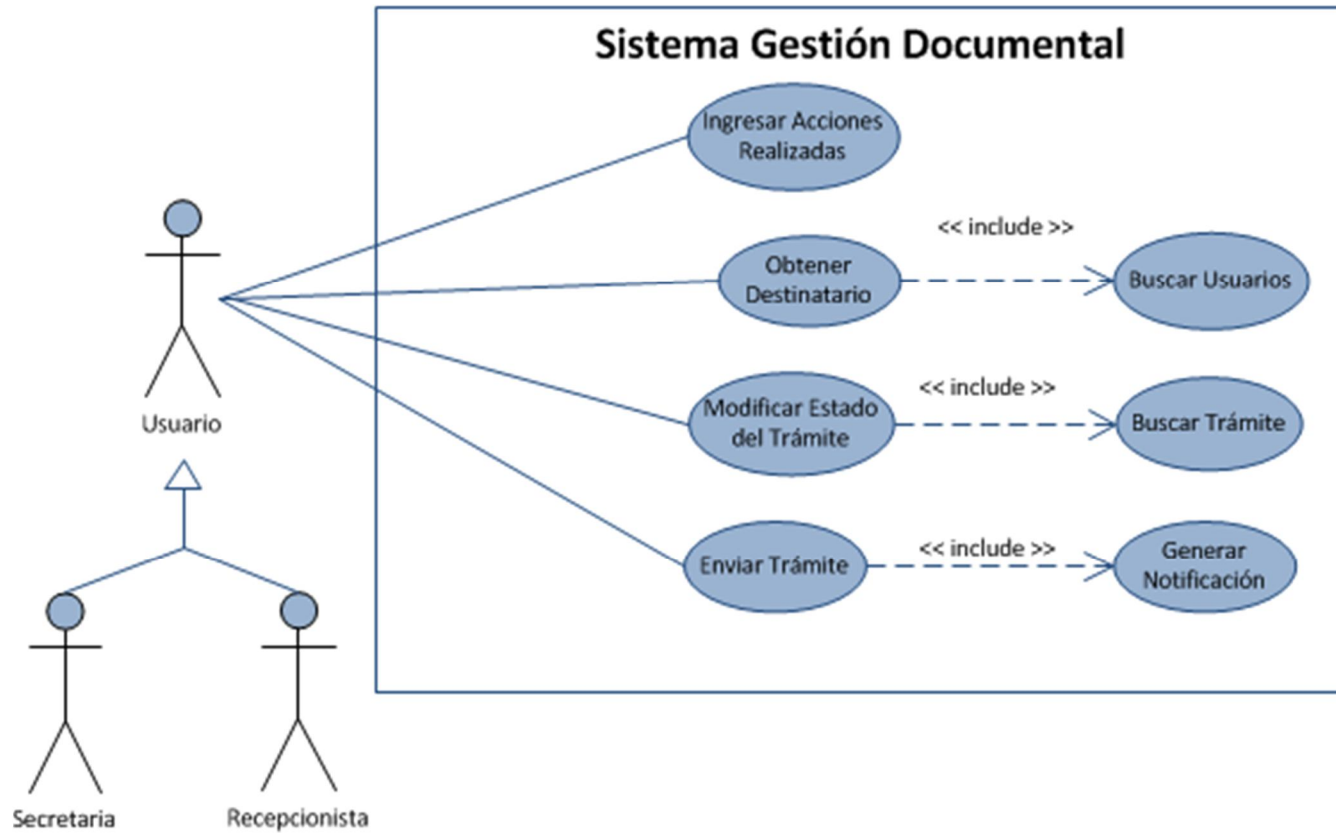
Sistema Gestión Documental

Usuario

Ingresar Acciones Realizadas

Obtener Destinatario

<< include >>

Buscar Usuarios

Modificar Estado del Trámite

<< include >>

Buscar Trámite

Enviar Trámite

<< include >>

Generar Notificación

Secretaria

Recepcionista